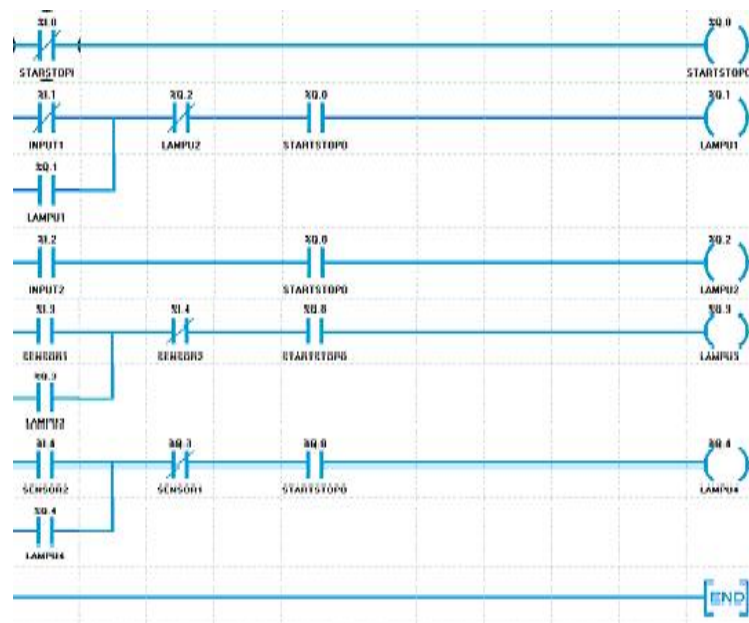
%I0.0
STARSTOPI

%Q0.0
STARTSTOPO

%I0.1
INPUT1

%Q0.2
LAMPU2

%Q0.0
STARTSTOPO

%Q0.1
LAMPU1

%Q0.1
LAMPU1

%I0.2
INPUT2

%Q0.0
STARTSTOPO

%Q0.2
LAMPU2

%I0.3
SENSOR1

%I0.4
SENSOR2

%Q0.0
STARTSTOPO

%Q0.3
LAMPU3

%Q0.3
LAMPU3

%I0.4
SENSOR2

%Q0.3
SENSOR1

%Q0.0
STARTSTOPO

%Q0.4
LAMPU4

%Q0.4
LAMPU4

END